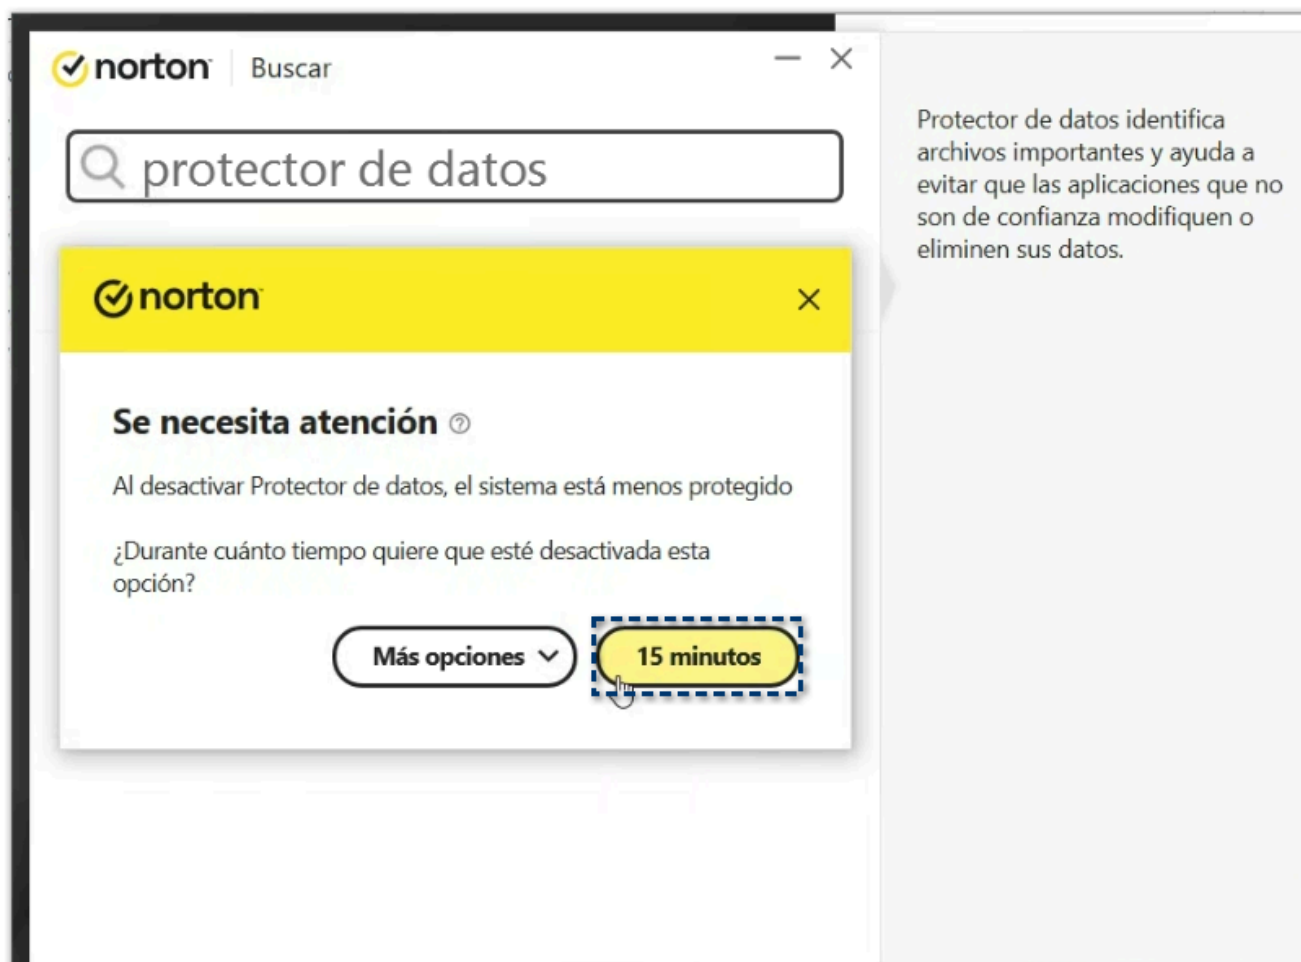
norton Buscar

protector de datos

norton

Se necesita atención

Al desactivar Protector de datos, el sistema está menos protegido

¿Durante cuánto tiempo quiere que esté desactivada esta opción?

Más opciones

15 minutos

Protector de datos identifica archivos importantes y ayuda a evitar que las aplicaciones que no son de confianza modifiquen o eliminen sus datos.